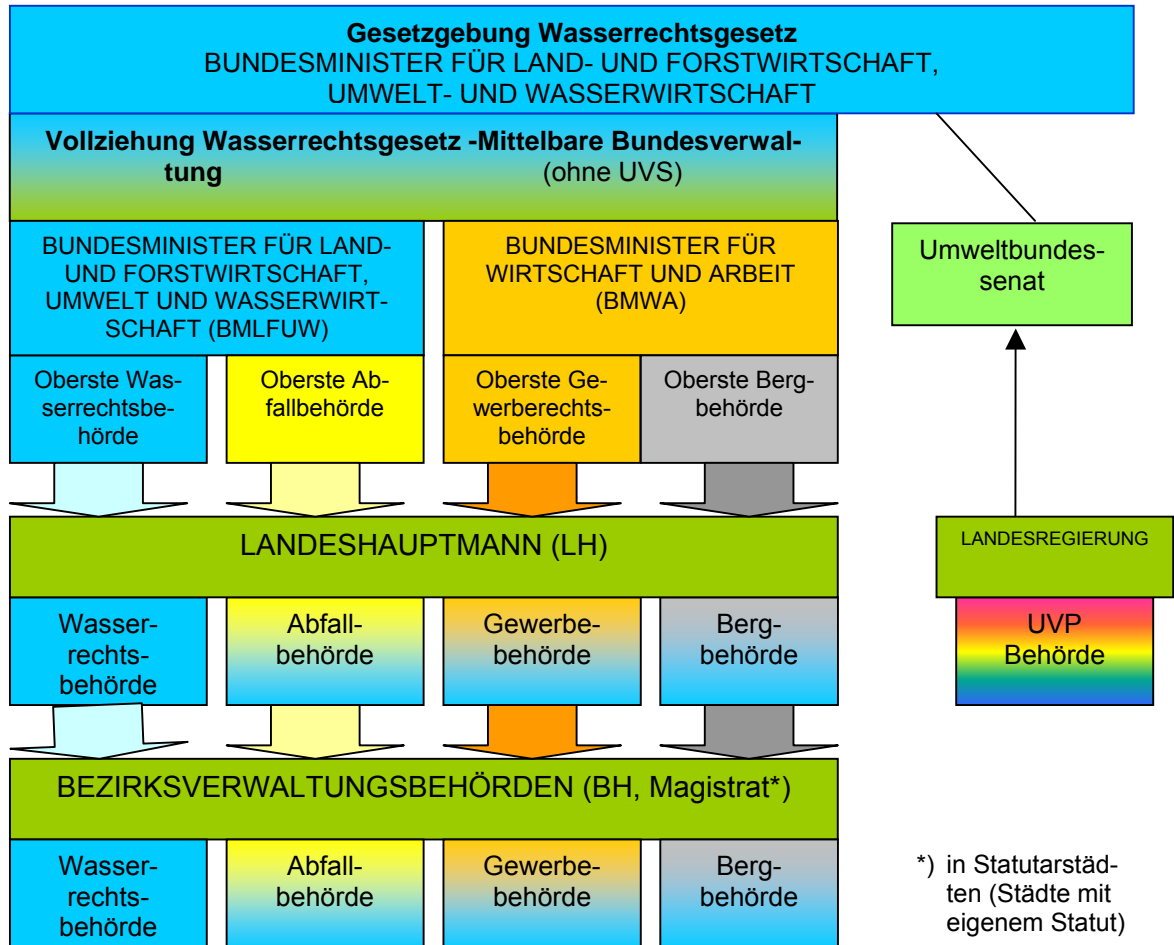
**Gesetzgebung Wasserrechtsgesetz**
BUNDESMINISTER FÜR LAND- UND FORSTWIRTSCHAFT, UMWELT- UND WASSERWIRTSCHAFT

**Vollziehung Wasserrechtsgesetz -Mittelbare Bundesverwaltung** (ohne UVS)

BUNDESMINISTER FÜR LAND- UND FORSTWIRTSCHAFT, UMWELT UND WASSERWIRTSCHAFT (BMLFUW)

BUNDESMINISTER FÜR WIRTSCHAFT UND ARBEIT (BMWA)

Umweltbundessenat

Oberste Wasserrechtsbehörde

Oberste Abfallbehörde

Oberste Gewerberechtsbehörde

Oberste Bergbehörde

LANDESHAUPTMANN (LH)

LANDESREGIERUNG

Wasserrechtsbehörde

Abfallbehörde

Gewerbebehörde

Bergbehörde

UVP Behörde

BEZIRKSVERWALTUNGSBEHÖRDEN (BH, Magistrat*)

Wasserrechtsbehörde

Abfallbehörde

Gewerbebehörde

Bergbehörde

*) in Statutarstädten (Städte mit eigenem Statut)